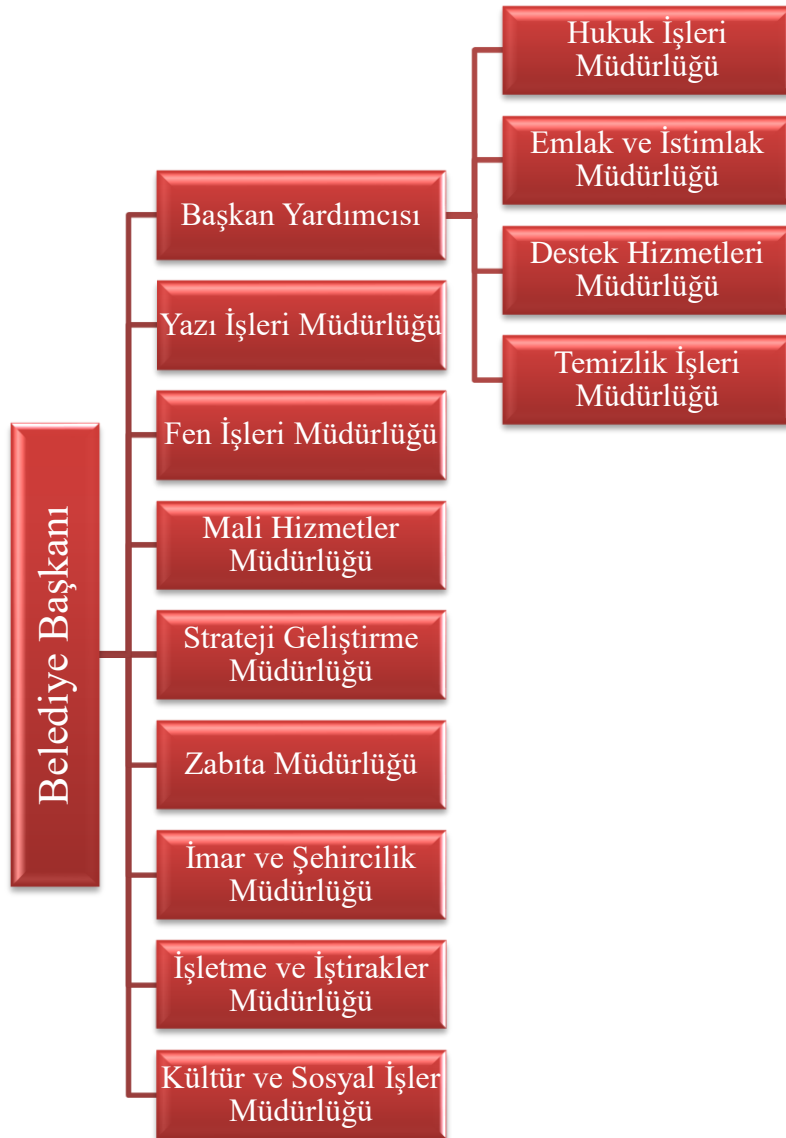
Belediye Başkanı

Başkan Yardımcısı

Hukuk İşleri Müdürlüğü

Emlak ve İstimlak Müdürlüğü

Destek Hizmetleri Müdürlüğü

Temizlik İşleri Müdürlüğü

Yazı İşleri Müdürlüğü

Fen İşleri Müdürlüğü

Mali Hizmetler Müdürlüğü

Strateji Geliştirme Müdürlüğü

Zabıta Müdürlüğü

İmar ve Şehircilik Müdürlüğü

İşletme ve İştirakler Müdürlüğü

Kültür ve Sosyal İşler Müdürlüğü